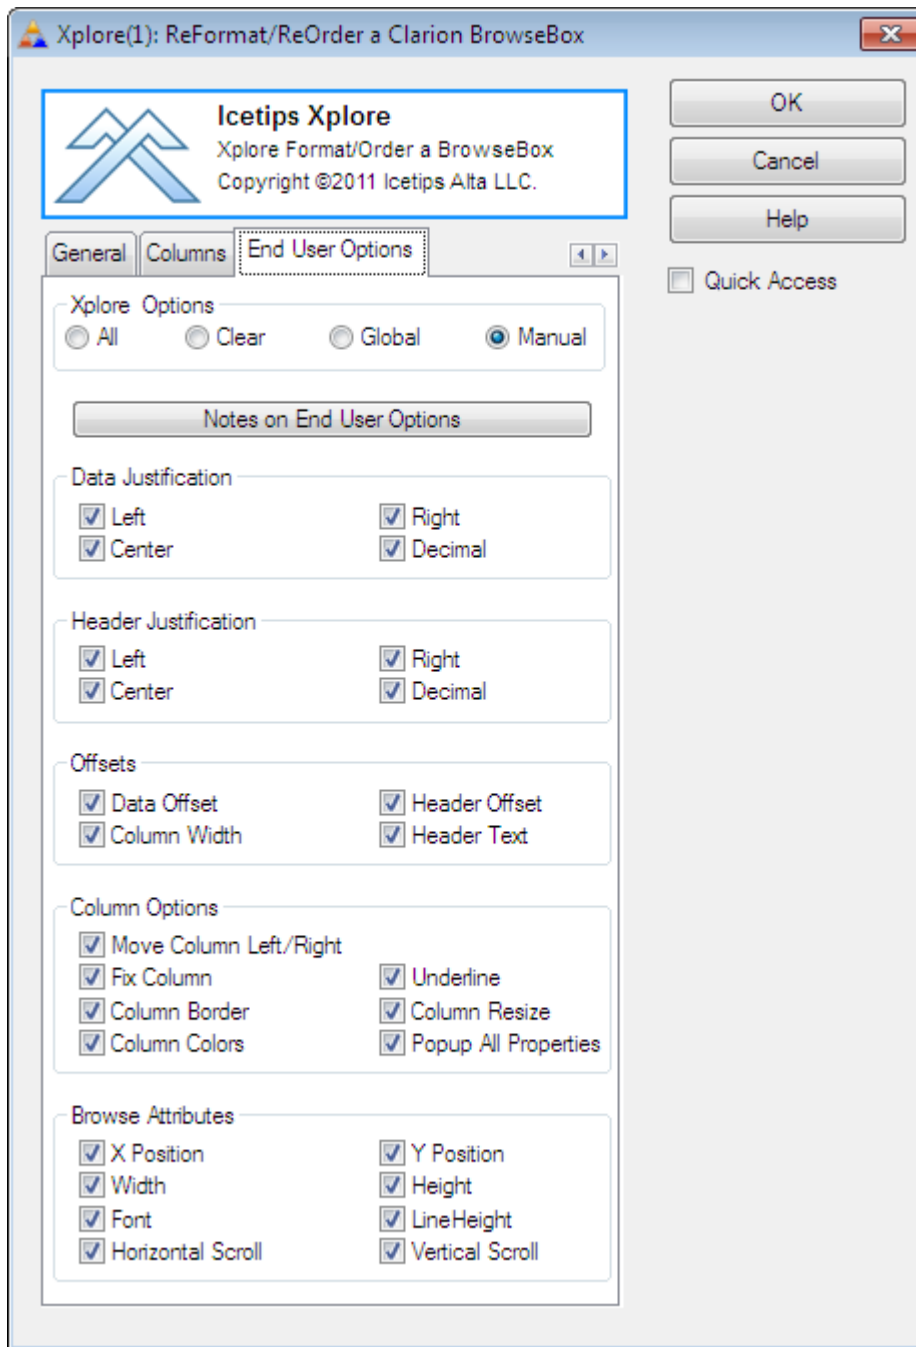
Xplore(1): ReFormat/ReOrder a Clarion BrowseBox

Icetips Xplore
Xplore Format/Order a BrowseBox
Copyright ©2011 Icetips Alta LLC.

OK
Cancel
Help
Quick Access

General
Columns
End User Options

Xplore Options
All
Clear
Global
Manual

Notes on End User Options

Data Justification
Left
Right
Center
Decimal

Header Justification
Left
Right
Center
Decimal

Offsets
Data Offset
Header Offset
Column Width
Header Text

Column Options
Move Column Left/Right
Fix Column
Underline
Column Border
Column Resize
Column Colors
Popup All Properties

Browse Attributes
X Position
Y Position
Width
Height
Font
LineHeight
Horizontal Scroll
Vertical Scroll